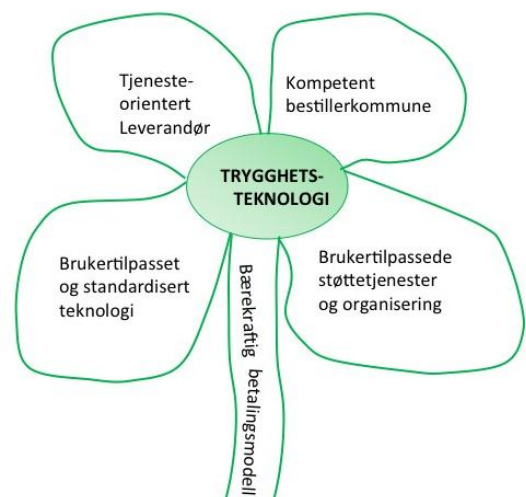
Tjenesteorientert Leverandør

Kompetent bestillerkommune

TRYGGHETS-TEKNOLOGI

Brukertilpasset og standardisert teknologi

Brukertilpassede støttetjenester og organisering

Bærekraftig betalingsmodell